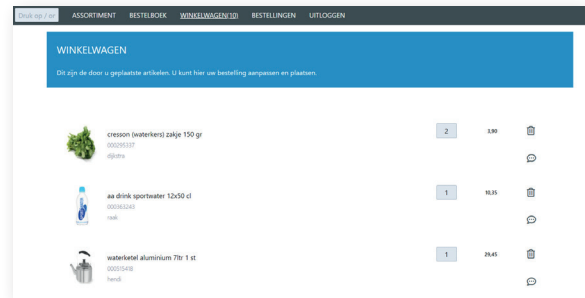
Druk op / or ASSORTIMENT BESTELBOEK WINKELWAGEN(10) BESTELLINGEN UITLOGGEN

WINKELWAGEN

Dit zijn de door u geplaatste artikelen. U kunt hier uw bestelling aanpassen en plaatsen.

cresson (waterkers) zakje 150 gr
000295337
dijkstra
2
3,90

aa drink sportwater 12x50 cl
000365243
raak
1
10,35

waterketel aluminium 7ltr 1 st
000515418
hendi
1
29,45